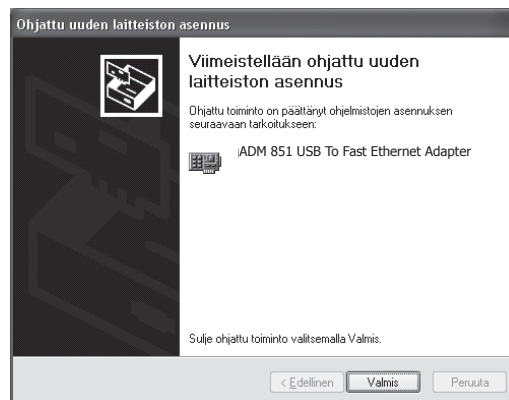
Ohjattu uuden laitteiston asennus

Viimeistellään ohjattu uuden laitteiston asennus

Ohjattu toiminto on päättänyt ohjelmistojen asennuksen seuraavaan tarkoitukseen:

ADM 851 USB To Fast Ethernet Adapter

Sulje ohjattu toiminto valitsemalla Valmis.

< Edellinen Valmis Peruuta